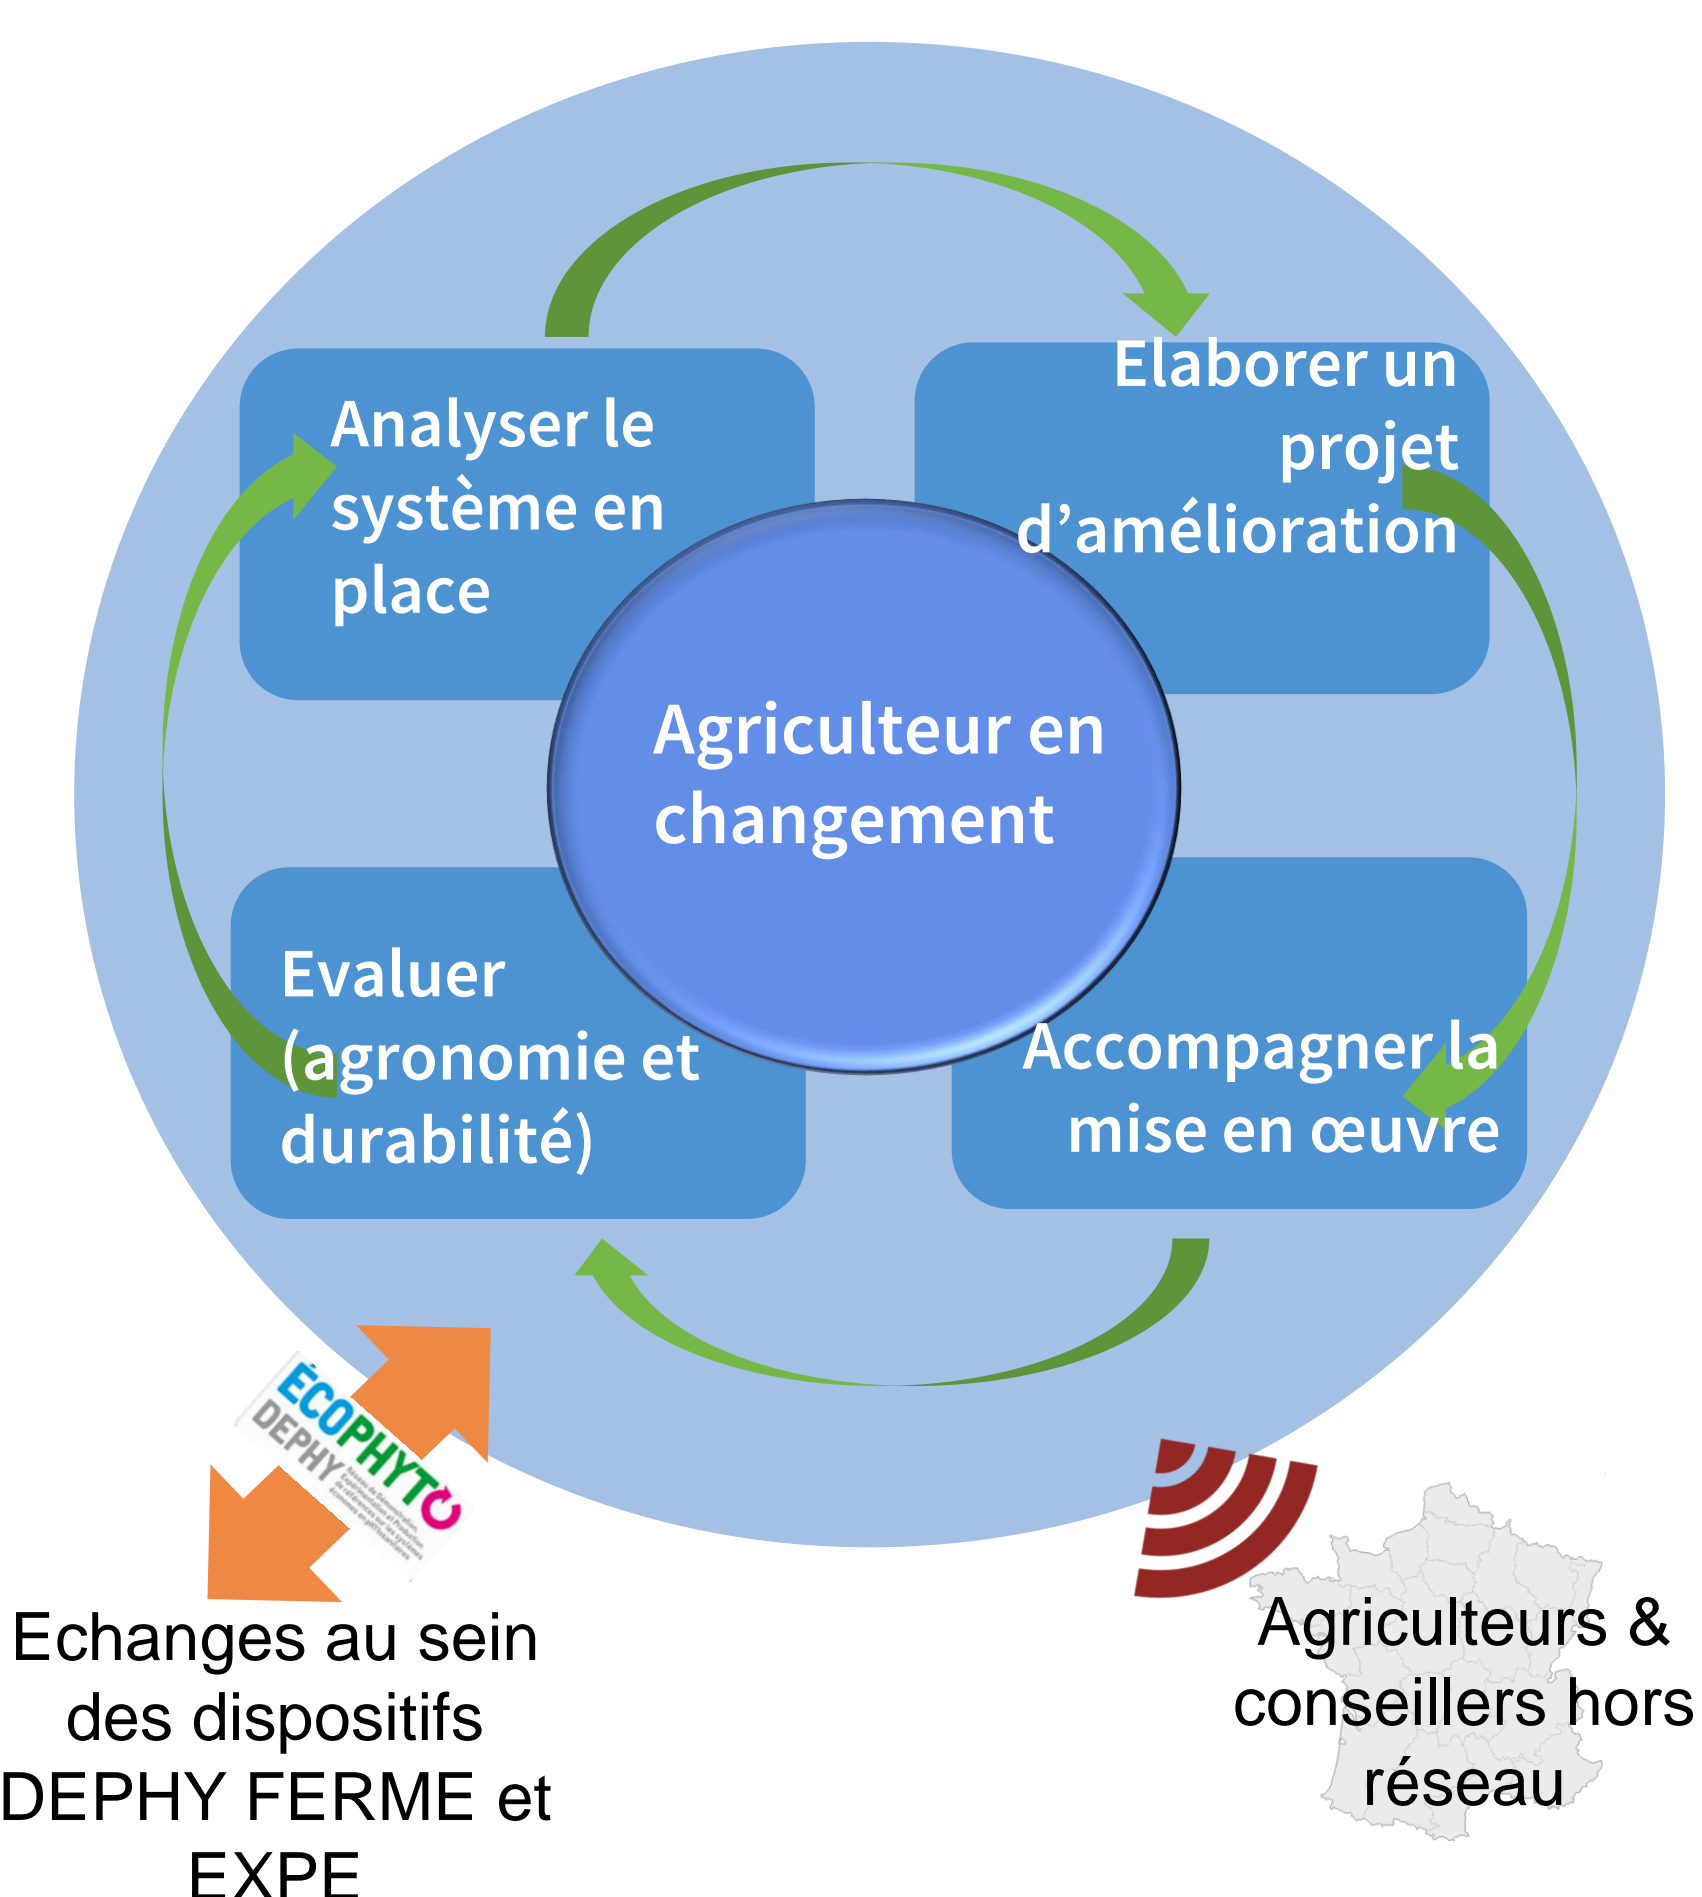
Analyser le système en place

Elaborer un projet d'amélioration

Agriculteur en changement

Evaluer (agronomie et durabilité)

Accompagner la mise en œuvre

ECOPHYTO
DEPHY

Echanges au sein des dispositifs DEPHY FERME et EXPE

Agriculteurs & conseillers hors réseau